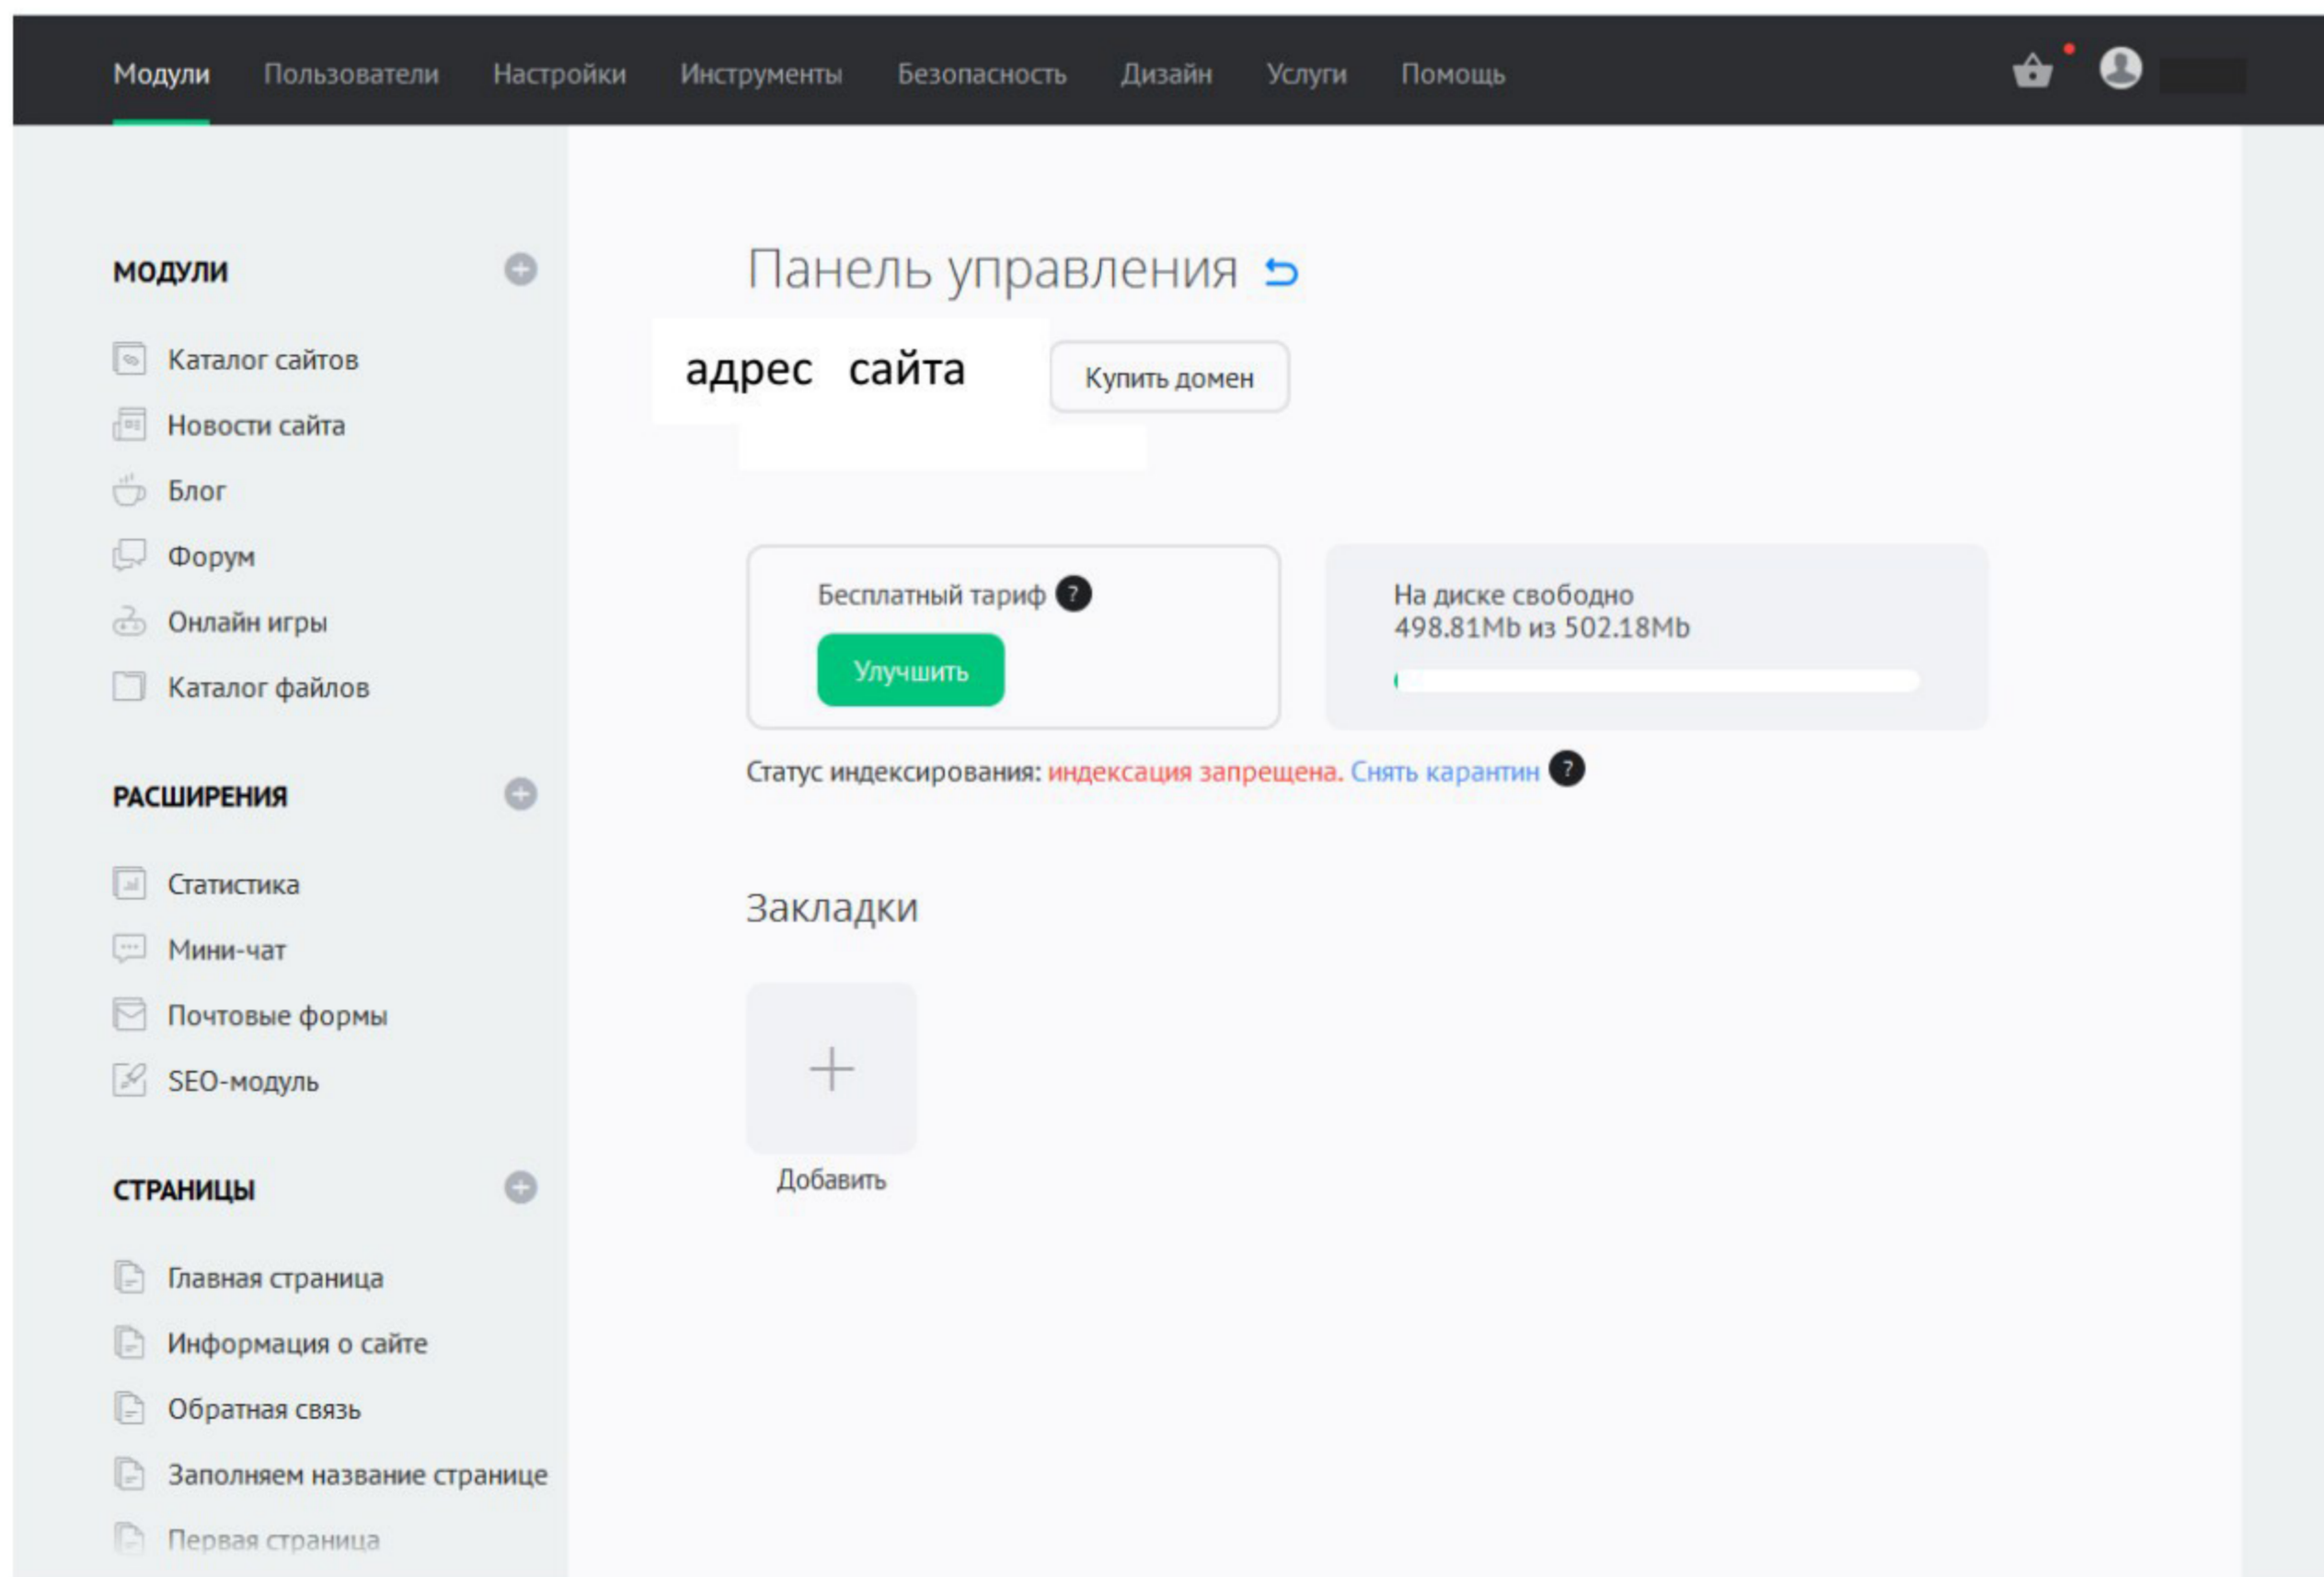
Модули Пользователи Настройки Инструменты Безопасность Дизайн Услуги Помощь

МОДУЛИ

Каталог сайтов
Новости сайта
Блог
Форум
Онлайн игры
Каталог файлов

РАСШИРЕНИЯ

Статистика
Мини-чат
Почтовые формы
SEO-модуль

СТРАНИЦЫ

Главная страница
Информация о сайте
Обратная связь
Заполняем название странице
Первая страница

Панель управления

адрес сайта

Купить домен

Бесплатный тариф ?

Улучшить

На диске свободно
498.81Mb из 502.18Mb

Статус индексирования: индексация запрещена. Снять карантин ?

Закладки

+

Добавить